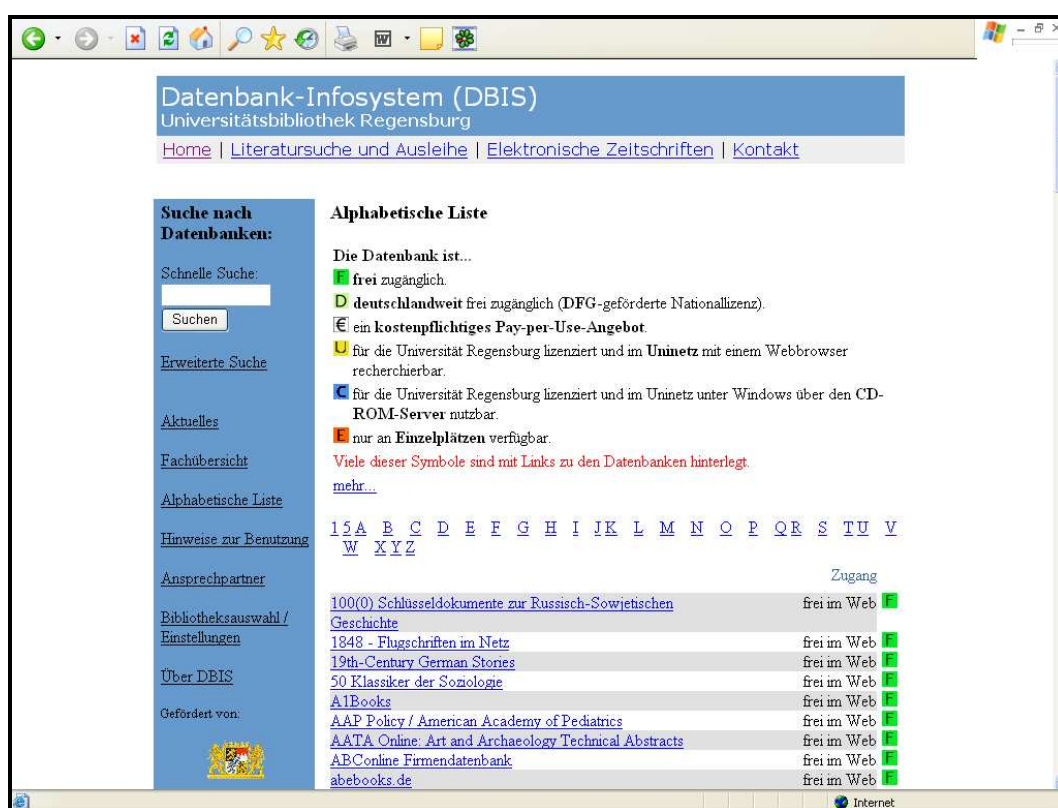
Datenbank-Infosystem (DBIS)
Universitätsbibliothek Regensburg

Home | Literatursuche und Ausleihe | Elektronische Zeitschriften | Kontakt

Suche nach Datenbanken:

Schnelle Suche:

Suchen

Erweiterte Suche

Aktuelles

Fachübersicht

Alphabetische Liste

Hinweise zur Benutzung

Ansprechpartner

Bibliotheksauswahl / Einstellungen

Über DBIS

Gefördert von:

Alphabetische Liste

Die Datenbank ist...

F frei zugänglich.

D deutschlandweit frei zugänglich (DFG-geförderte Nationallizenz).

€ ein kostenpflichtiges Pay-per-Use-Angebot.

U für die Universität Regensburg lizenziert und im Uninetz mit einem Webbrowser recherchierbar.

C für die Universität Regensburg lizenziert und im Uninetz unter Windows über den CD-ROM-Server nutzbar.

E nur an Einzelplätzen verfügbar.

Viele dieser Symbole sind mit Links zu den Datenbanken hinterlegt.

mehr...

1 5 A B C D E F G H I JK L M N O P QR S TU V W XYZ

| | Zugang |
|---|---|
| 100(0) Schlüsseldokumente zur Russisch-Sowjetischen Geschichte | frei im Web F |
| 1848 - Flugschriften im Netz | frei im Web F |
| 19th-Century German Stories | frei im Web F |
| 50 Klassiker der Soziologie | frei im Web F |
| A1Books | frei im Web F |
| AAP Policy / American Academy of Pediatrics | frei im Web F |
| AATA Online: Art and Archaeology Technical Abstracts | frei im Web F |
| ABConline Firmendatenbank | frei im Web F |
| abebooks.de | frei im Web F |

Internet